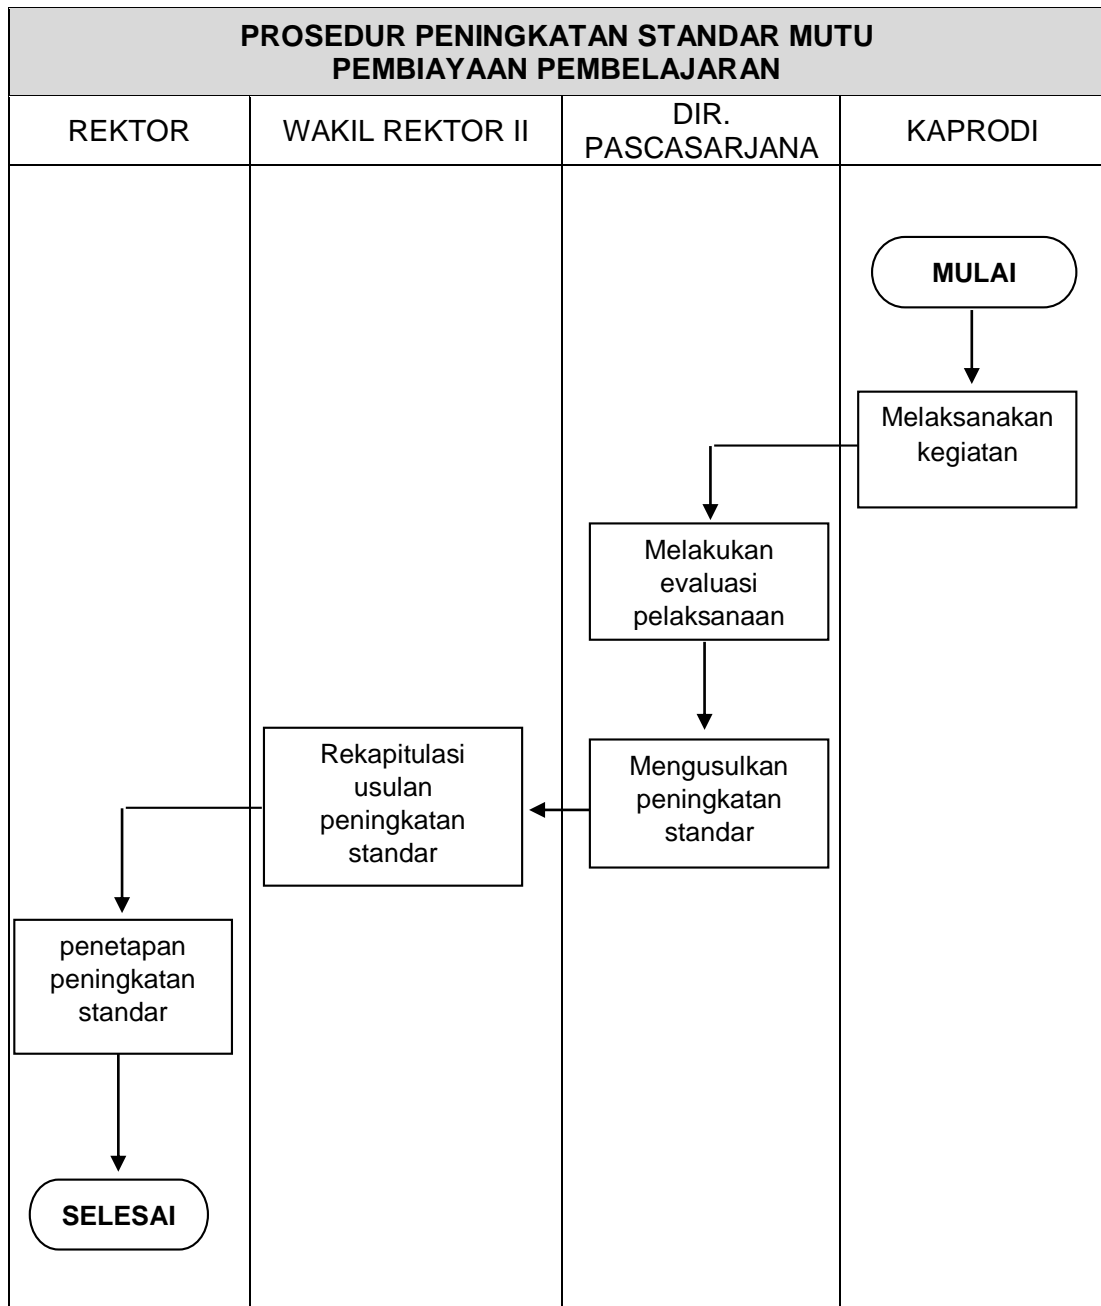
PROSEDUR PENINGKATAN STANDAR MUTU PEMBIAYAAN PEMBELAJARAN

| REKTOR | WAKIL REKTOR II | DIR. PASCASARJANA | KAPRODI |
|---|---|---|---|

MULAI

Melaksanakan kegiatan

Melakukan evaluasi pelaksanaan

Mengusulkan peningkatan standar

Rekapitulasi usulan peningkatan standar

penetapan peningkatan standar

SELESAI